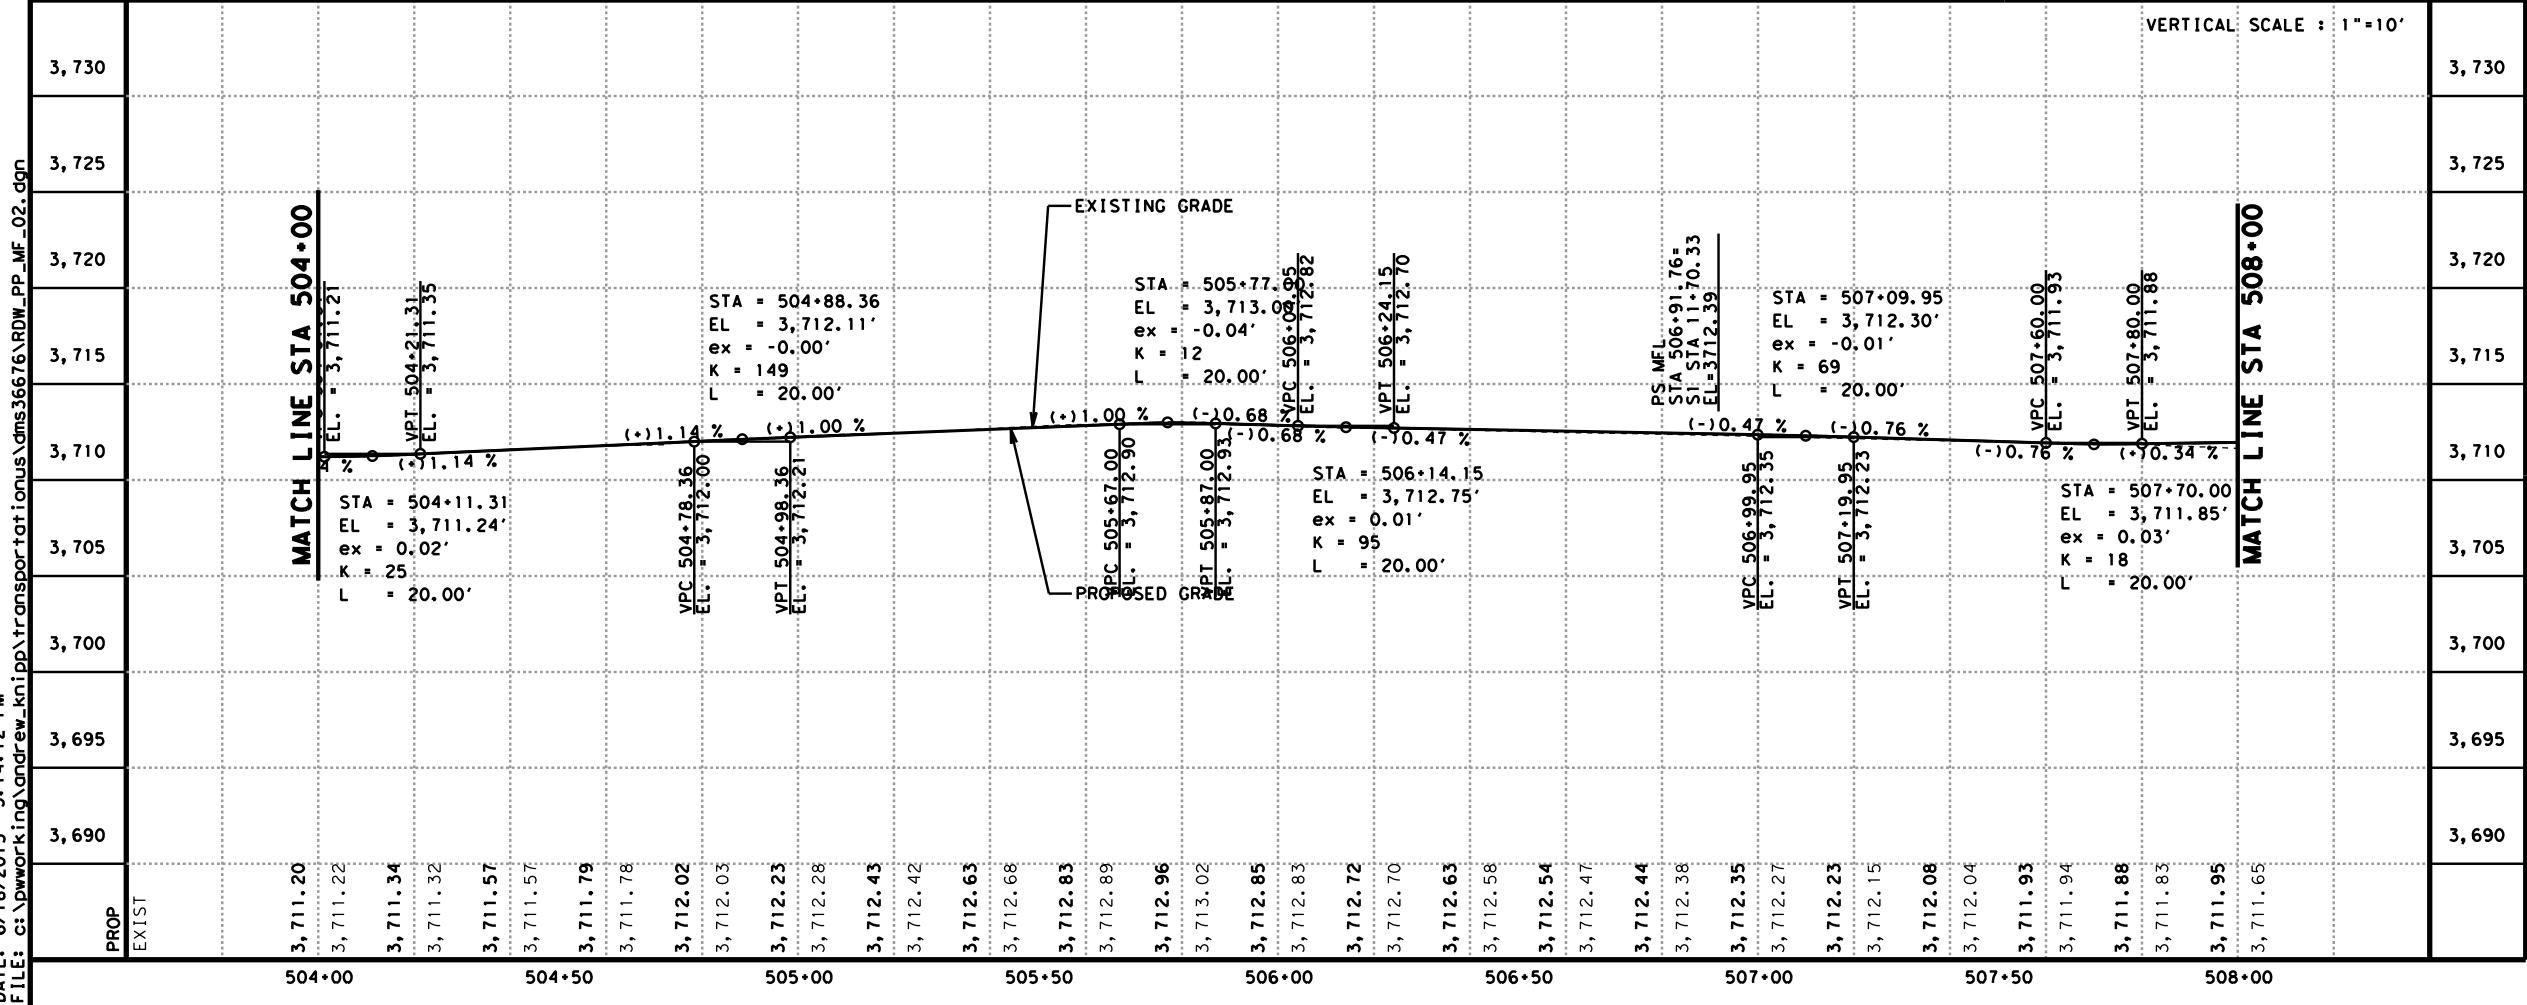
VERTICAL SCALE : 1"=10'

3,730
3,725
3,720
3,715
3,710
3,705
3,700
3,695
3,690

MATCH LINE STA 504+00

EL. = 3,711.21

VPT 504+21.31
EL. = 3,711.35

% (+)1.14 %

STA = 504+11.31
EL = 3,711.24'
ex = 0.02'
K = 25
L = 20.00'

STA = 504+88.36
EL = 3,712.11'
ex = -0.00'
K = 149
L = 20.00'

(+)1.14 % (+)1.00 %

VPC 504+78.36
EL. = 3,712.00

VPT 504+98.36
EL. = 3,712.21

EXISTING GRADE

PROPOSED GRADE

(+)1.00 %

STA = 505+77.00
EL = 3,713.00
ex = -0.04'
K = 12
L = 20.00'

(-)0.68 %
(-)0.68 %

VPC 505+67.00
EL. = 3,712.90

VPT 505+87.00
EL. = 3,712.93

VPC 506+04.15
EL. = 3,712.82

VPT 506+24.15
EL. = 3,712.70

(-)0.47 %

STA = 506+14.15
EL = 3,712.75'
ex = 0.01'
K = 95
L = 20.00'

PS MFL
STA 506+91.76=
SI STA 11+70.33
EL=3712.39

STA = 507+09.95
EL = 3,712.30'
ex = -0.01'
K = 69
L = 20.00'

(-)0.47 % (-)0.76 %

VPC 506+99.95
EL. = 3,712.35

VPT 507+19.95
EL. = 3,712.23

VPC 507+60.00
EL. = 3,711.93

VPT 507+80.00
EL. = 3,711.88

(-)0.76 % (+)0.34 %

STA = 507+70.00
EL = 3,711.85'
ex = 0.03'
K = 18
L = 20.00'

MATCH LINE STA 508+00

3,730
3,725
3,720
3,715
3,710
3,705
3,700
3,695
3,690

| PROP | 3,711.20 | 3,711.34 | 3,711.57 | 3,711.79 | 3,712.02 | 3,712.23 | 3,712.43 | 3,712.63 | 3,712.83 | 3,712.96 | 3,712.85 | 3,712.72 | 3,712.63 | 3,712.54 | 3,712.44 | 3,712.35 | 3,712.23 | 3,712.08 | 3,711.93 | 3,711.88 | 3,711.95 |
|---|---|---|---|---|---|---|---|---|---|---|---|---|---|---|---|---|---|---|---|---|---|
| EXIST | 3,711.22 | 3,711.32 | 3,711.57 | 3,711.78 | 3,712.03 | 3,712.28 | 3,712.42 | 3,712.68 | 3,712.89 | 3,713.02 | 3,712.83 | 3,712.70 | 3,712.58 | 3,712.47 | 3,712.38 | 3,712.27 | 3,712.15 | 3,712.04 | 3,711.94 | 3,711.83 | 3,711.65 |

504+00 504+50 505+00 505+50 506+00 506+50 507+00 507+50 508+00

DATE: 6/18/2015 3:44:12 PM
FILE: c:\pwworking\andrew_knipp\transportationus\dms36676\RDW_PP_MF_02.dgn